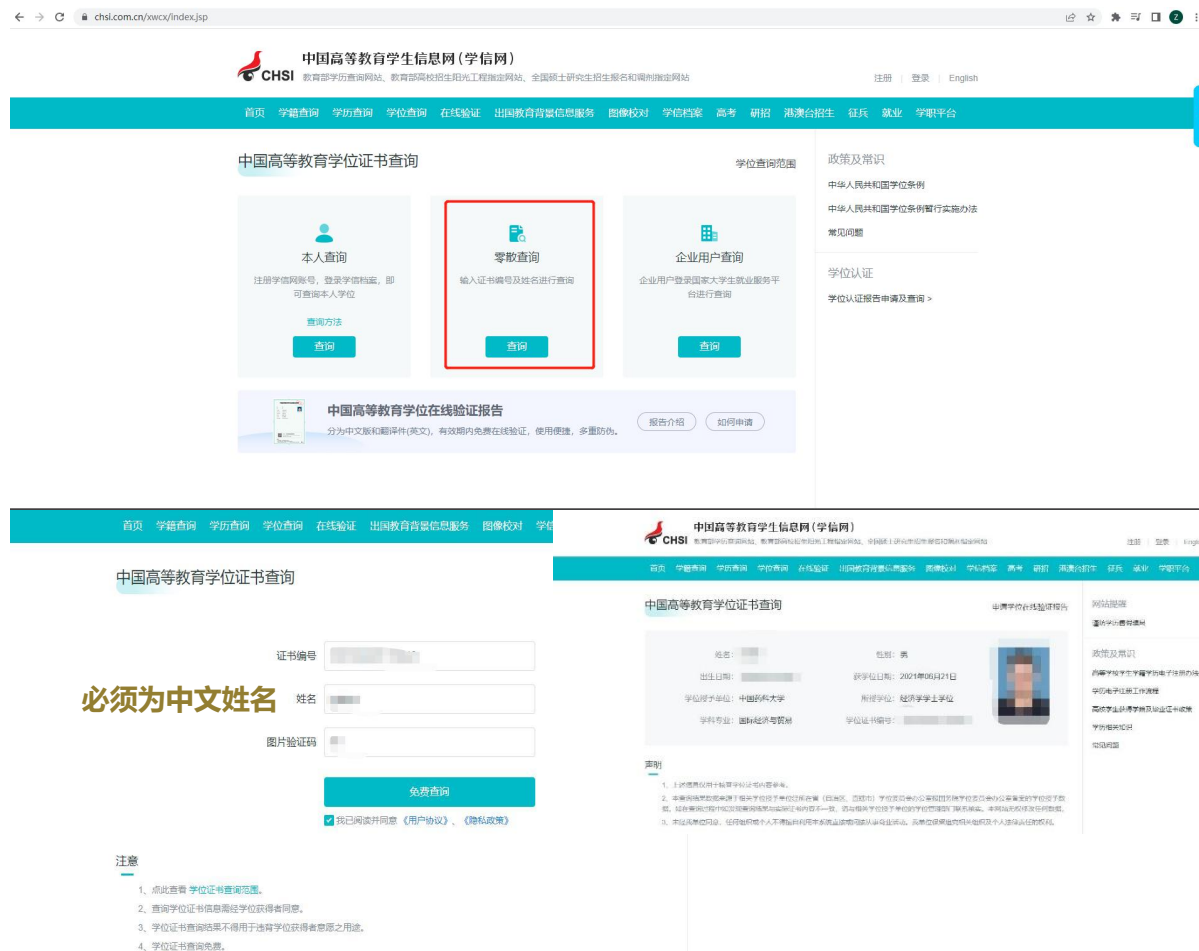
chsi.com.cn/xwcx/index.jsp

CHSI 中国高等教育学生信息网（学信网）
教育部学历查询网站、教育部高校招生阳光工程指定网站、全国硕士研究生招生报名和调剂指定网站

注册 | 登录 | English

首页 学籍查询 学历查询 学位查询 在线验证 出国教育背景信息服务 图像校对 学信档案 高考 研招 港澳台招生 征兵 就业 学职平台

中国高等教育学位证书查询

学位查询范围

本人查询
注册学信网账号，登录学信档案，即可查询本人学位
查询方法
查询

零散查询
输入证书编号及姓名进行查询
查询

企业用户查询
企业用户登录国家大学生就业服务平台进行查询
查询

中国高等教育学位在线验证报告
分为中文版和翻译件（英文），有效期内免费在线验证，使用便捷，多重防伪。
报告介绍 如何申请

政策及常识
中华人民共和国学位条例
中华人民共和国学位条例暂行实施办法
常见问题

学位认证
学位认证报告申请及查询 >

首页 学籍查询 学历查询 学位查询 在线验证 出国教育背景信息服务 图像校对 学信

中国高等教育学位证书查询

证书编号
必须为中文姓名
姓名
图片验证码

免费查询

我已阅读并同意《用户协议》、《隐私政策》

注意
1、点此查看 学位证书查询范围。
2、查询学位证书信息需经学位获得者同意。
3、学位证书查询结果不得用于违背学位获得者意愿之用途。
4、学位证书查询免费。

CHSI 中国高等教育学生信息网（学信网）
教育部学历查询网站、教育部高校招生阳光工程指定网站、全国硕士研究生招生报名和调剂指定网站

注册 | 登录 | Engli

首页 学籍查询 学历查询 学位查询 在线验证 出国教育背景信息服务 图像校对 学信档案 高考 研招 港澳台招生 征兵 就业 学职平台

中国高等教育学位证书查询

申请学位在线验证报告

姓名：
性别：男
出生日期：
获学位日期：2021年06月21日
学位授予单位：中国药科大学
所授学位：经济学学士学位
学科专业：国际经济与贸易
学位证书编号：

声明
1、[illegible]
2、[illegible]
3、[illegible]

网站提醒
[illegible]

政策及常识
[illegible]
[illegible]
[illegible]
学历相关知识
常见问题